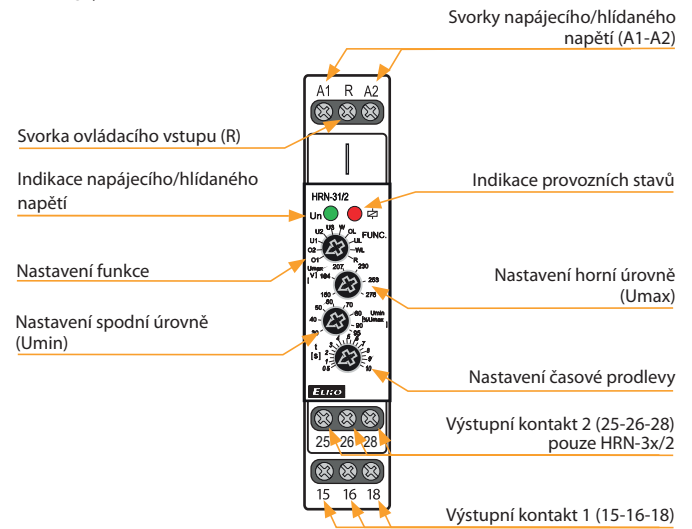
Svorky napájecího/hlídaného napětí (A1-A2)

A1 R A2

Svorka ovládacího vstupu (R)

Indikace napájecího/hlídaného napětí

Indikace provozních stavů

HRN-31/2

Un

U2 U3 W OL
U1 UL
O2 WL
O1 FUNC.

Nastavení funkce

Umax [V] 184 207 230 253 276

Nastavení horní úrovně (Umax)

Nastavení spodní úrovně (Umin)

150 160 70 50 80 40 90 30 Umin [%] Umax

t [s] 0.5 1 2 3 4 5 6 7 8 9 10

Nastavení časové prodlevy

ELKO

Výstupní kontakt 2 (25-26-28) pouze HRN-3x/2

25 26 28

15 16 18

Výstupní kontakt 1 (15-16-18)